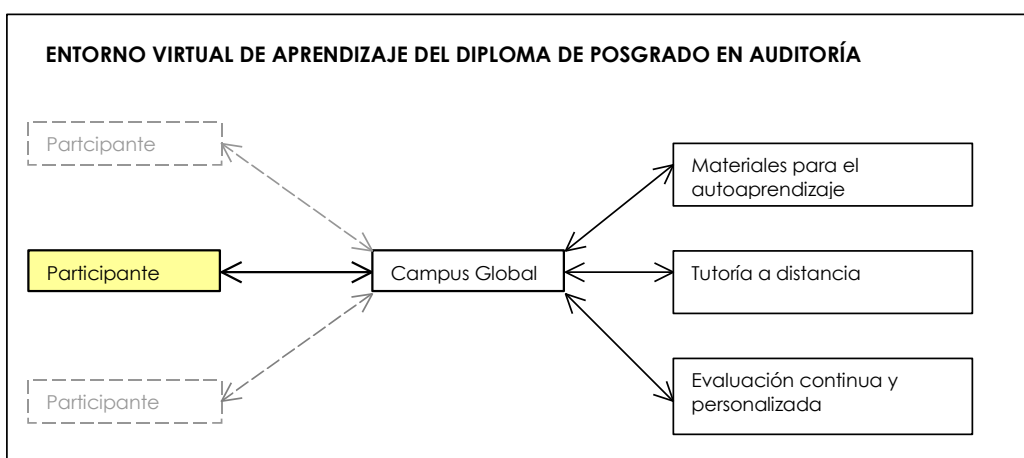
ENTORNO VIRTUAL DE APRENDIZAJE DEL DIPLOMA DE POSGRADO EN AUDITORÍA

Partcipante

Participante

Participante

Campus Global

Materiales para el autoaprendizaje

Tutoría a distancia

Evaluación continua y personalizada